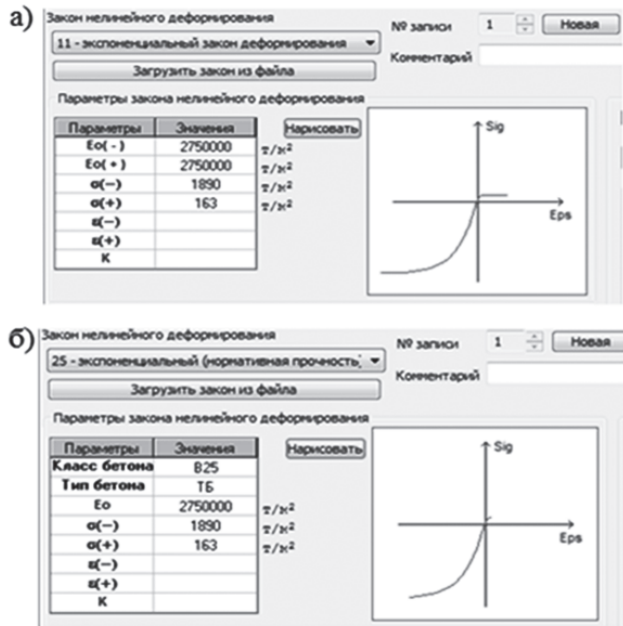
а)

Закон нелинейного деформирования

11 - экспоненциальный закон деформирования

№ записи 1 Новая

Комментарий

Загрузить закон из файла

Параметры закона нелинейного деформирования

| Параметры | Значения |
|---|---|
| Eo( - ) | 2750000 |
| Eo( + ) | 2750000 |
| σ(−) | 1890 |
| σ(+) | 163 |
| ε(−) | |
| ε(+) | |
| K | |

т/м²
т/м²
т/м²
т/м²

Нарисовать

Sig

Eps

б)

Закон нелинейного деформирования

25 - экспоненциальный (нормативная прочность)

№ записи 1 Новая

Комментарий

Загрузить закон из файла

Параметры закона нелинейного деформирования

| Параметры | Значения |
|---|---|
| Класс бетона | B25 |
| Тип бетона | ТБ |
| Eo | 2750000 |
| σ(−) | 1890 |
| σ(+) | 163 |
| ε(−) | |
| ε(+) | |
| K | |

т/м²
т/м²
т/м²

Нарисовать

Sig

Eps